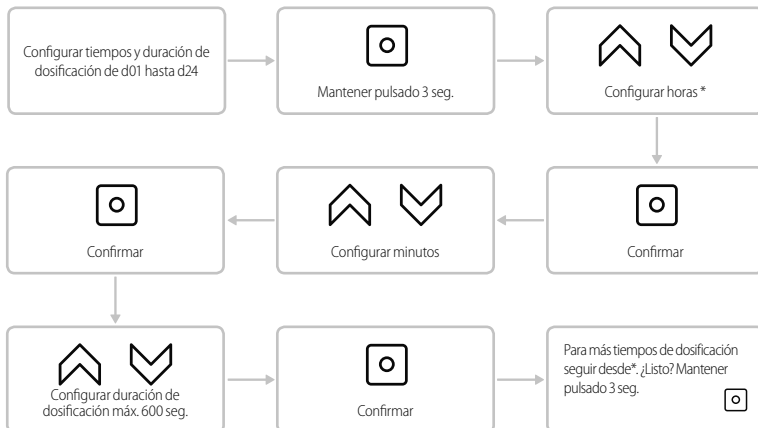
Configurar tiempos y duración de dosificación de d01 hasta d24

Mantener pulsado 3 seg.

Configurar horas *

Confirmar

Configurar minutos

Confirmar

Configurar duración de dosificación máx. 600 seg.

Confirmar

Para más tiempos de dosificación seguir desde*. ¿Listo? Mantener pulsado 3 seg.